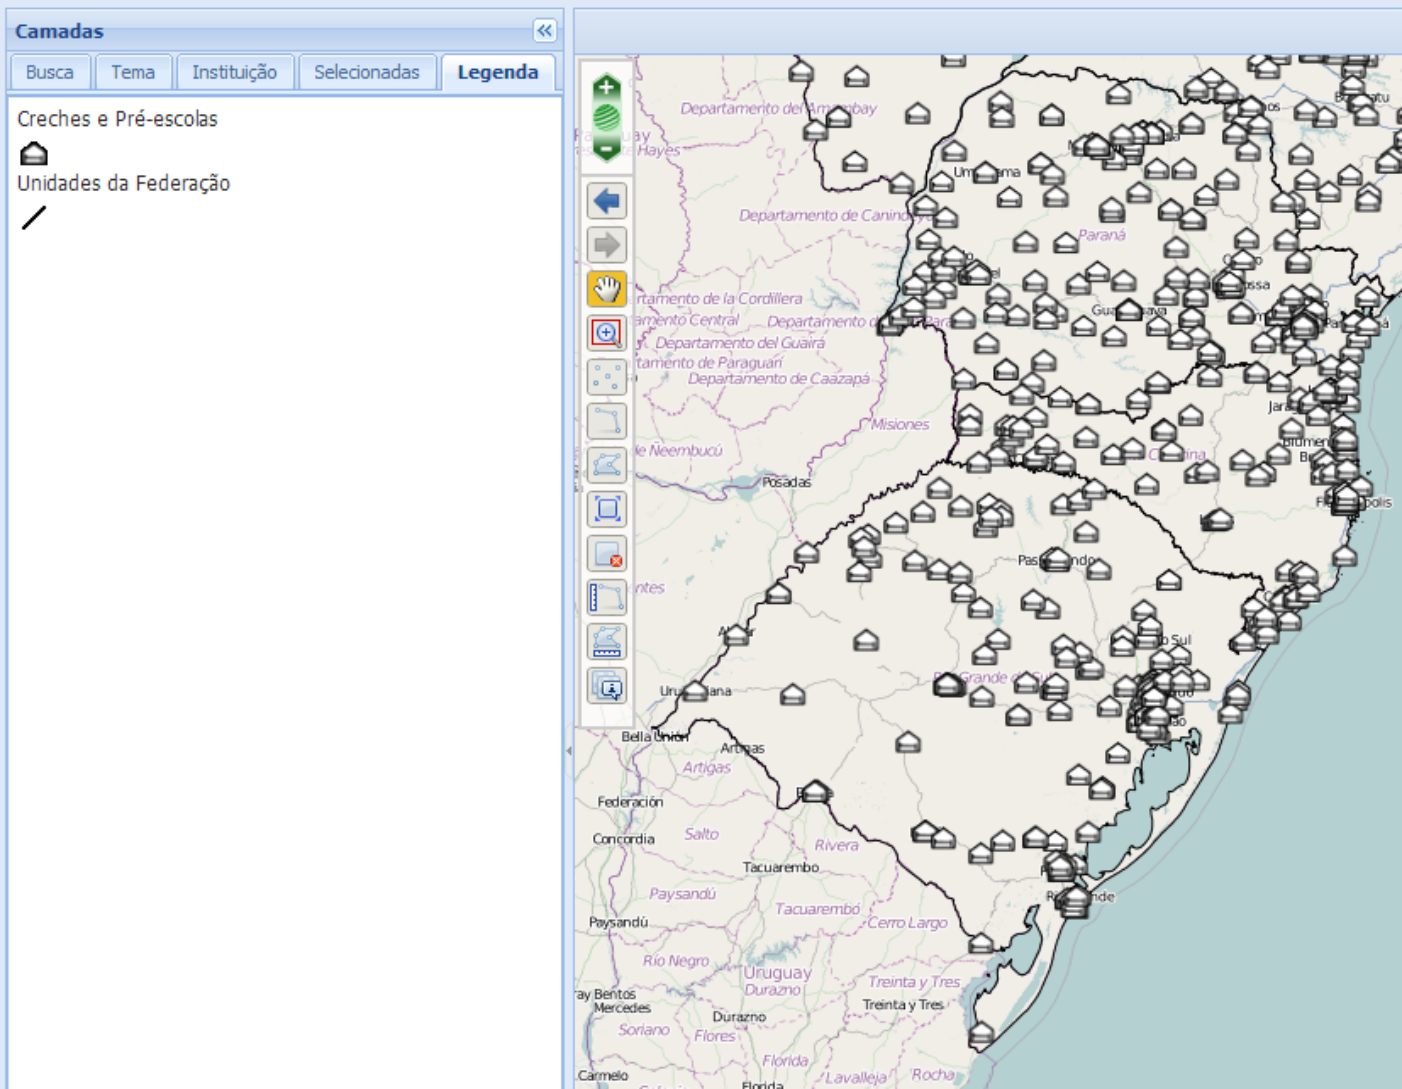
Camadas

Busca | Tema | Instituição | Selecionadas | Legenda

Creches e Pré-escolas

Unidades da Federação

Departamento del Amambay
Departamento de Canindeyú
Paraná
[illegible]tamento de la Cordillera
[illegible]amento Central
Departamento d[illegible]
Departamento del Guairá
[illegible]tamento de Paraguarí
Departamento de Caazapá
Misiones
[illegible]e Ñeembucú
Posadas
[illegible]ntes
Pas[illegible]ndo
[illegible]o Sul
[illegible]Grande d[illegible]
Uru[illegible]ana
Bella Unión
Artigas
Artigas
Federación
Concordia
Salto
Rivera
Tacuarembó
Paysandú
Tacuarembó
Cerro Largo
Paysandú
Río Negro
Uruguay
Durazno
Treinta y Tres
Treinta y Tres
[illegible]ay Bentos
Mercedes
Durazno
Soriano
Flores
Florida
Lavalleja
Rocha
Carmelo
Florida
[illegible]nde
Blumen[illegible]
Jara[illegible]
Fl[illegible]polis
Guara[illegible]ava
Um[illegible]ama